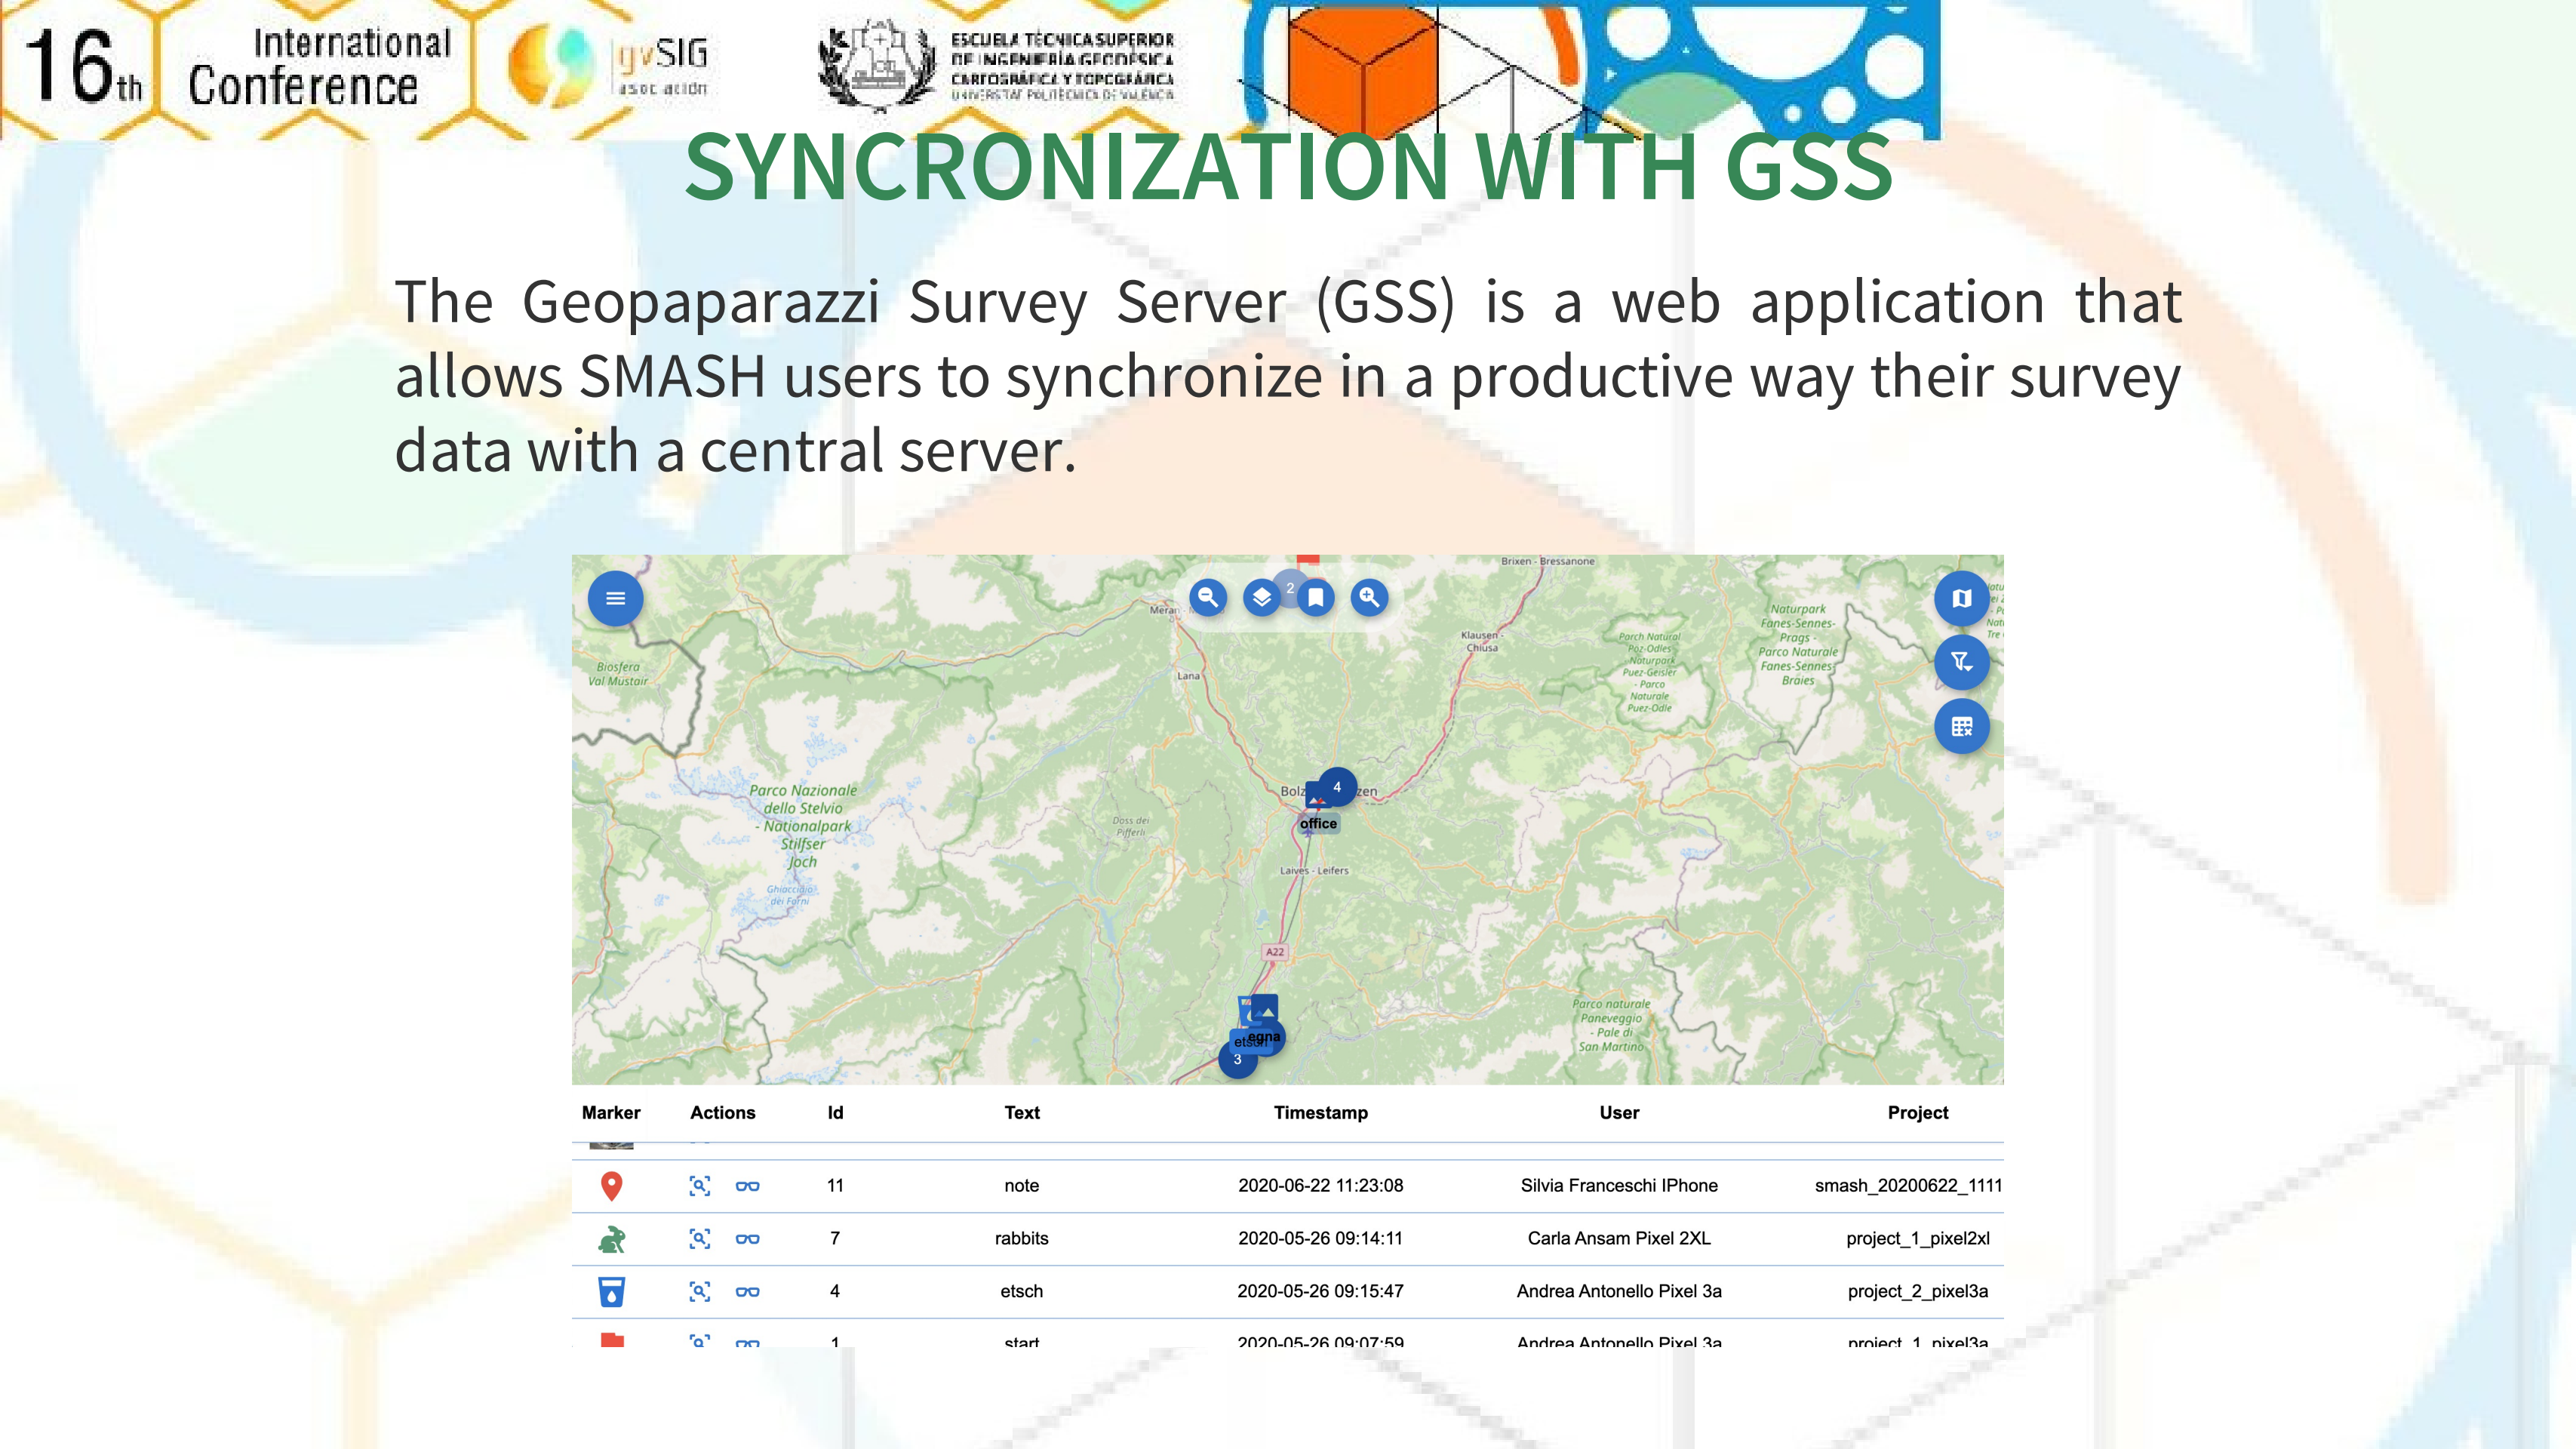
16th International Conference

gvSIG asociación

ESCUELA TÉCNICA SUPERIOR DE INGENIERÍA GEODÉSICA CARTOGRÁFICA Y TOPOGRÁFICA
UNIVERSITAT POLITÈCNICA DE VALÈNCIA

SYNCRONIZATION WITH GSS

The Geopaparazzi Survey Server (GSS) is a web application that allows SMASH users to synchronize in a productive way their survey data with a central server.

Brixen - Bressanone
Meran
Lana
Klausen - Chiusa
Biosfera Val Mustair
Naturpark Fanes-Sennes-Prags - Parco Naturale Fanes-Sennes-Braies
Parco Nazionale dello Stelvio - Nationalpark Stilfser Joch
Bolzano - Bozen
office
Laives - Leifers
A22
Parco naturale Paneveggio - Pale di San Martino
4
2
3
etsch
egna

| Marker | Actions | Id | Text | Timestamp | User | Project |
|---|---|---|---|---|---|---|
| | | 11 | note | 2020-06-22 11:23:08 | Silvia Franceschi IPhone | smash_20200622_1111 |
| | | 7 | rabbits | 2020-05-26 09:14:11 | Carla Ansam Pixel 2XL | project_1_pixel2xl |
| | | 4 | etsch | 2020-05-26 09:15:47 | Andrea Antonello Pixel 3a | project_2_pixel3a |
| | | 1 | start | 2020-05-26 09:07:59 | Andrea Antonello Pixel 3a | project_1_pixel3a |